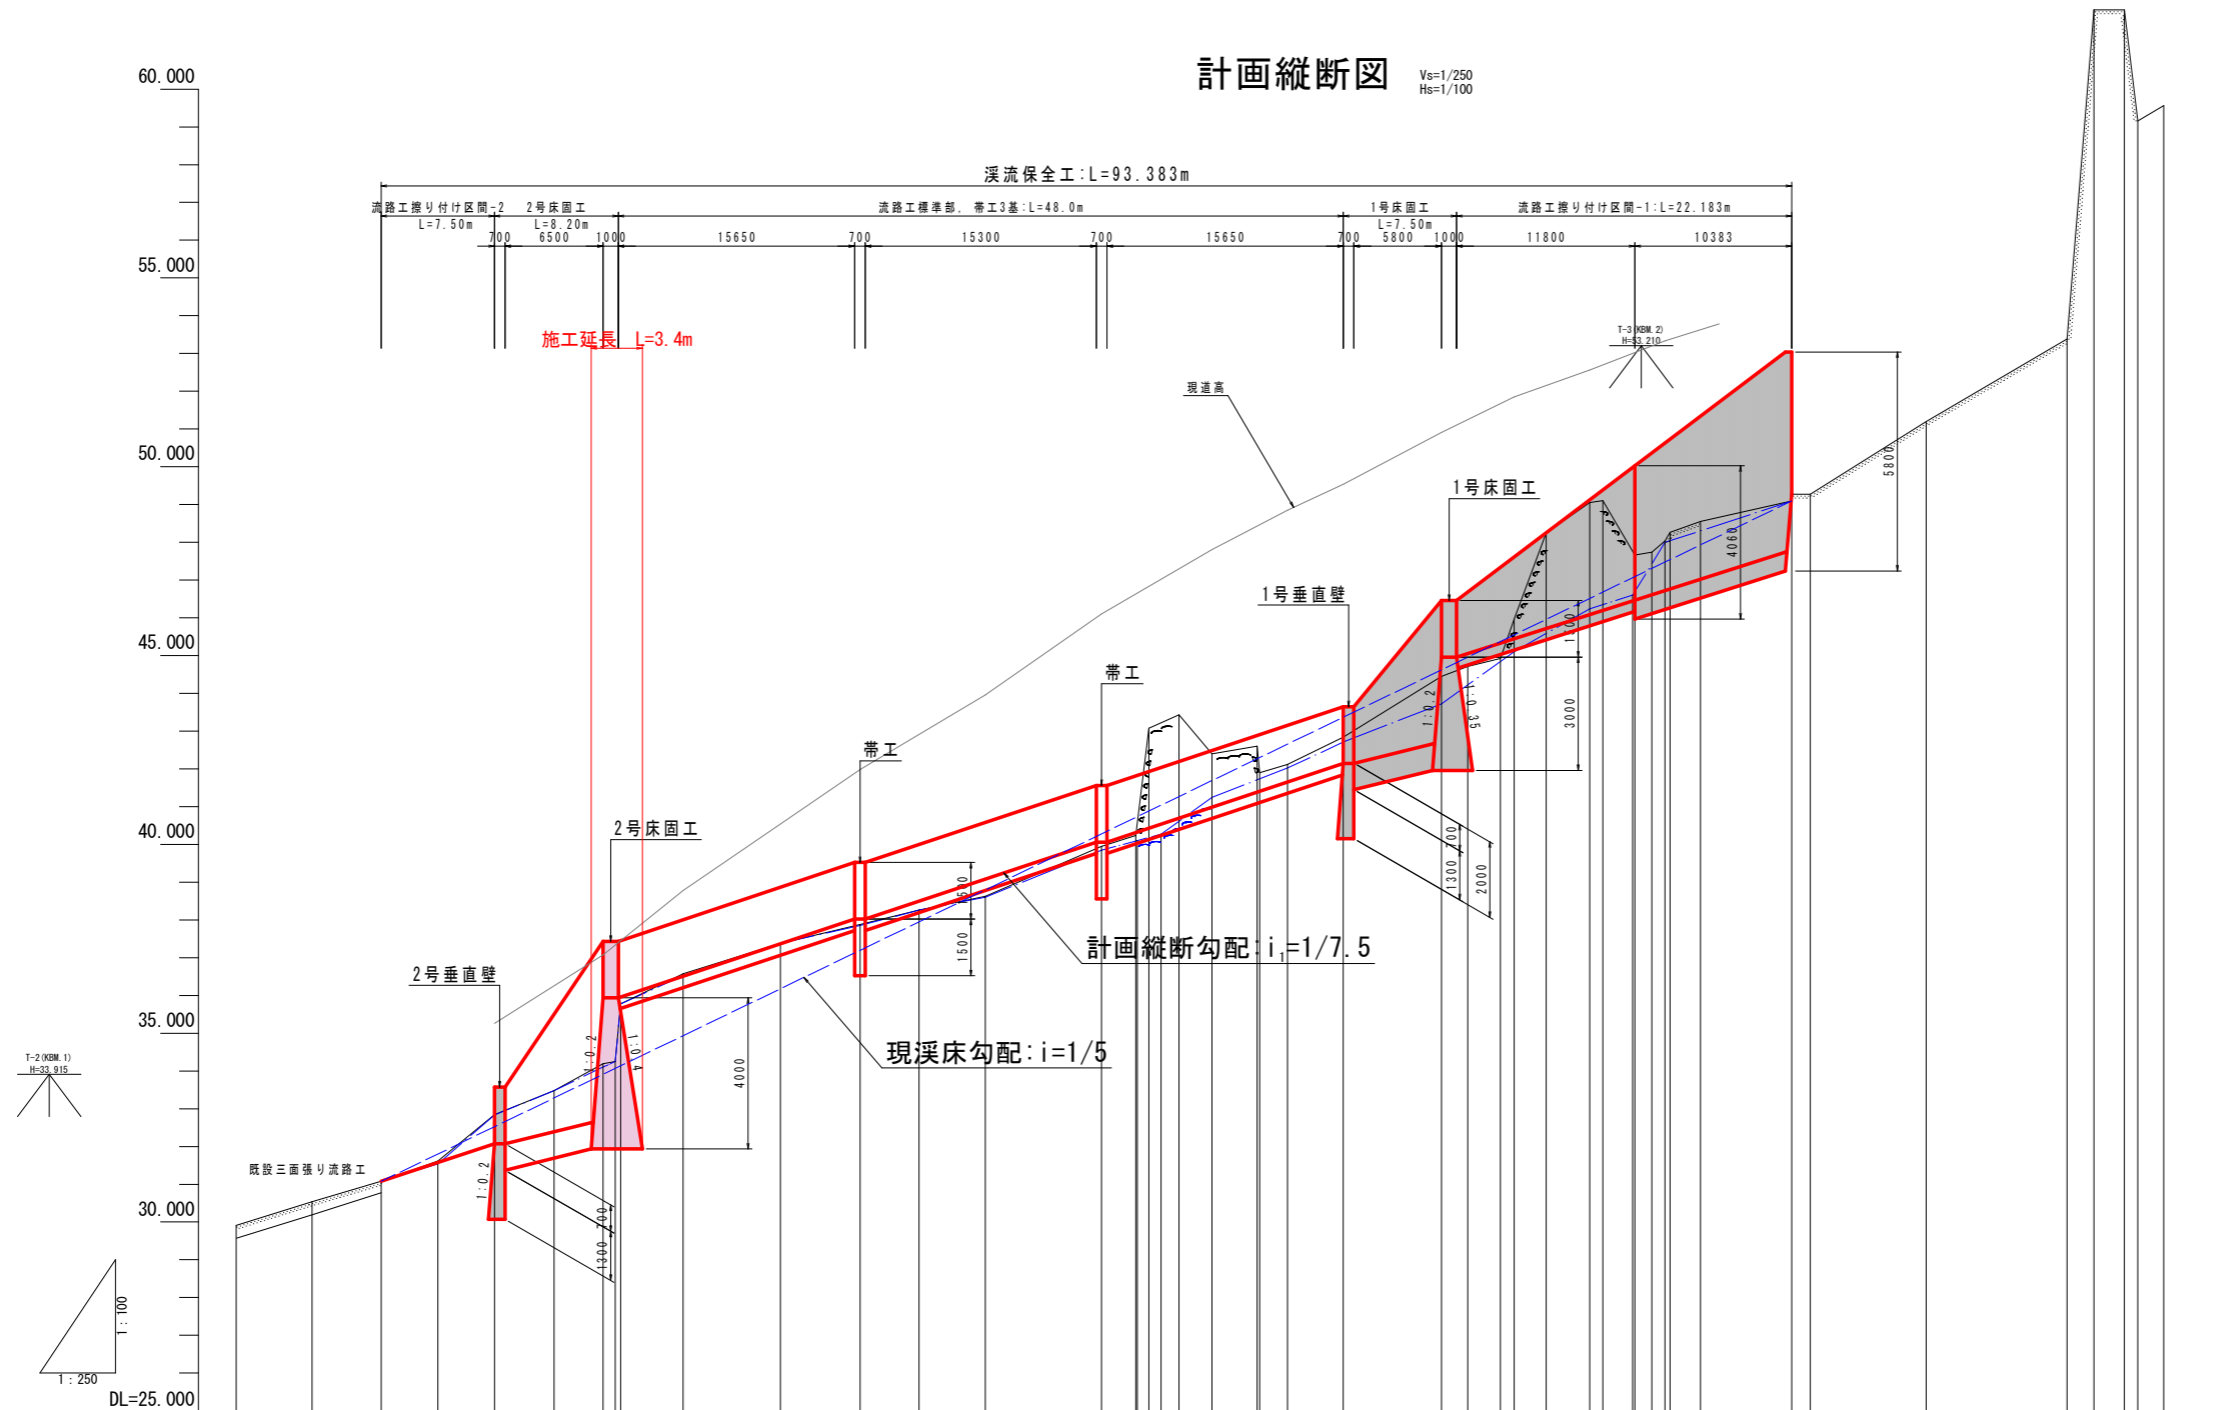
計画縦断図 Vs=1/250 Hs=1/100

60.000
55.000
50.000
45.000
40.000
35.000
30.000
DL=25.000

渓流保全工:L=93.383m

流路工擦り付け区間-2 L=7.50m
2号床固工 L=8.20m
流路工標準部、帯工3基:L=48.0m
1号床固工 L=7.50m
流路工擦り付け区間-1:L=22.183m

700 6500 1000 15650 700 15300 700 15650 700 5800 1000 11800 10383

施工延長 L=3.4m

T-3(KBM.2) H=53.210

現道高

1号床固工
1号垂直壁
帯工
帯工
2号床固工
2号垂直壁

5800
4060
1500
3000
1:0.2
1:0.35
700
1300
2000
1500
1500
4000
1:0.2
1:0.4
1:0.2
700
1300

計画縦断勾配:$i_1$=1/7.5
現渓床勾配:i=1/5

T-2(KBM.1) H=33.915

既設三面張り流路工

1:100
1:250